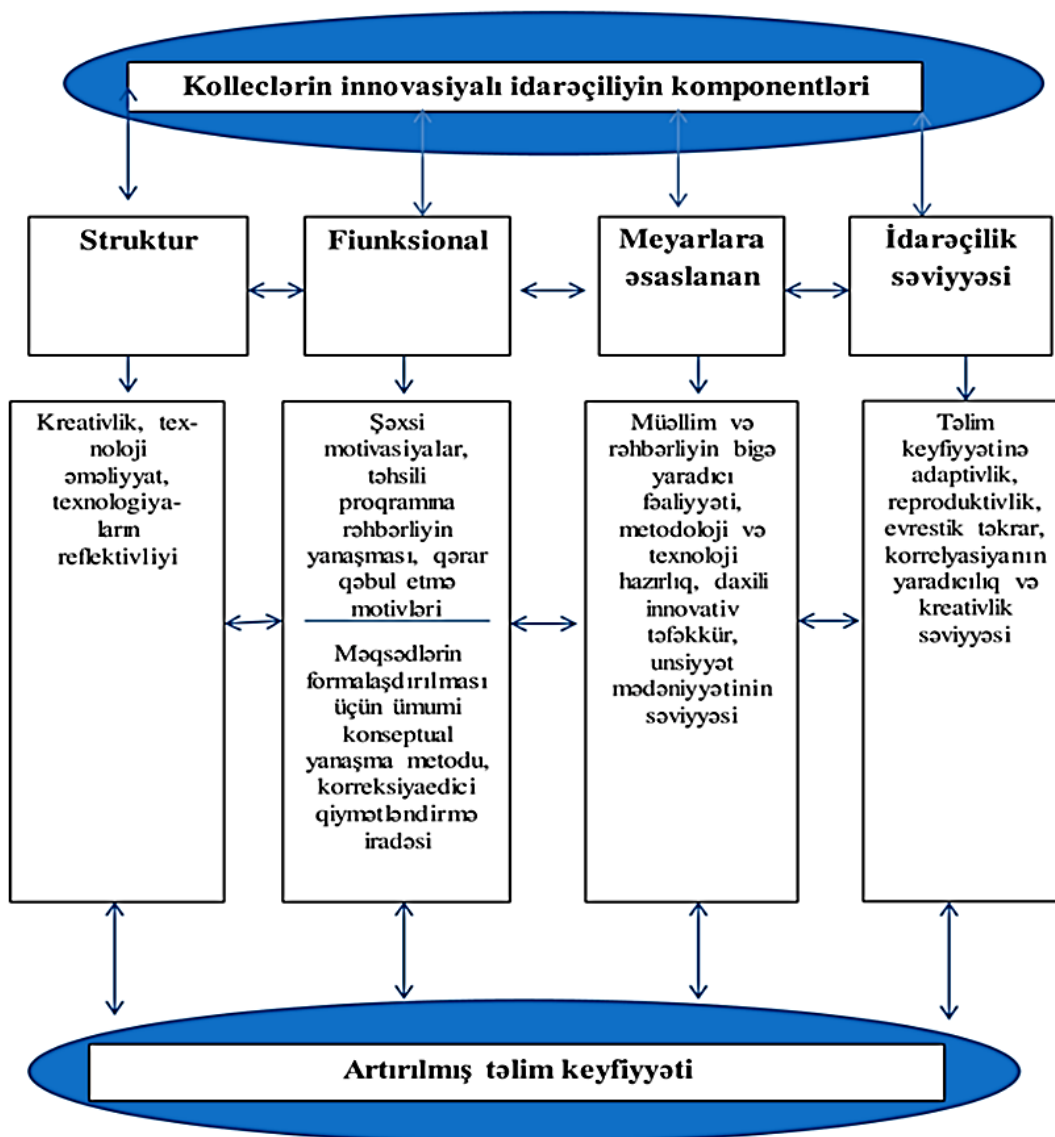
Kolleclərin innovasiyalı idarəçiliyin komponentləri

Struktur

Fiunksional

Meyarlara əsaslanan

İdarəçilik səviyyəsi

Kreativlik, texnoloji əməliyyat, texnologiyaların reflektivliyi

Şəxsi motivasiyalar, təhsili proqramına rəhbərliyin yanaşması, qərar qəbul etmə motivləri

Məqsədlərin formalaşdırılması üçün ümumi konseptual yanaşma metodu, korreksiyaedici qiymətləndirmə iradəsi

Müəllim və rəhbərliyin birgə yaradıcı fəaliyyəti, metodoloji və texnoloji hazırlıq, daxili innovativ təfəkkür, unsiyyət mədəniyyətinin səviyyəsi

Təlim keyfiyyətinə adaptivlik, reproduktivlik, evrestik təkrar, korrelyasiyanın yaradıcılıq və kreativlik səviyyəsi

Artırılmış təlim keyfiyyəti